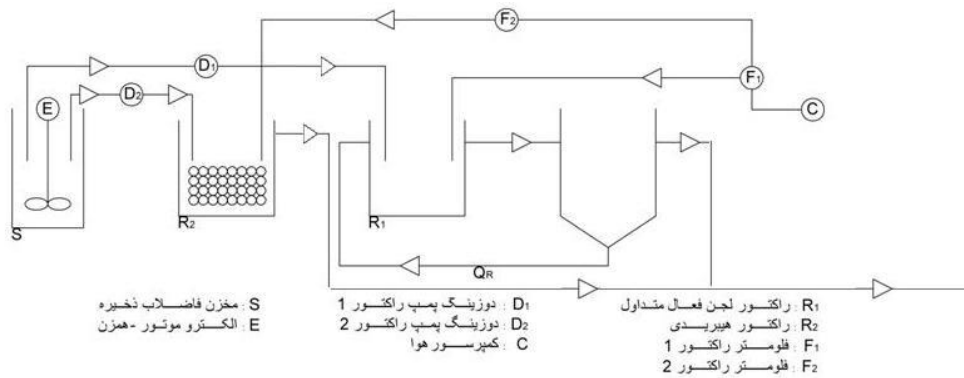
F2
D1
E
D2
F1
C
S
R2
R1
QR

S : مخزن فاضلاب ذخیره
E : الکترو موتور -همزن

D1 : دوزینگ پمپ راکتور 1
D2 : دوزینگ پمپ راکتور 2
C : کمپرسور هوا

R1 : راکتور لجن فعال متداول
R2 : راکتور هیبریدی
F1 : فلومتر راکتور 1
F2 : فلومتر راکتور 2